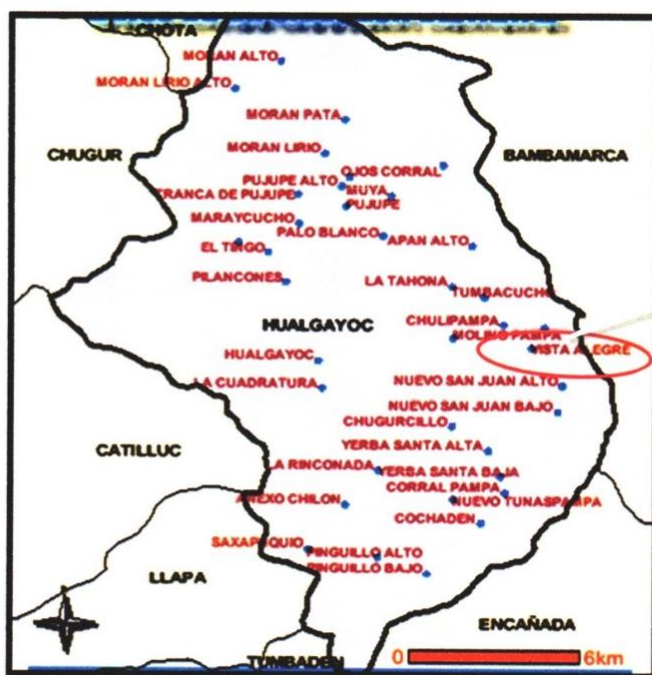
CHOTA
MORAN ALTO
MORAN LIRIO ALTO
MORAN PATA
CHUGUR
MORAN LIRIO
BAMBAMARCA
OJOS CORRAL
PUJUPE ALTO
MUYA
TRANCA DE PUJUPE
PUJUPE
MARAYCUCHO
PALO BLANCO
APAN ALTO
EL TINGO
PILANCONES
LA TAHONA
TUMBACUCHO
HUALGAYOC
CHULIPAMPA
MOLINO PAMPA
VISTA ALEGRE
HUALGAYOC
LA CUADRATURA
NUEVO SAN JUAN ALTO
NUEVO SAN JUAN BAJO
CHUGURCILLO
CATILLUC
YERBA SANTA ALTA
LA RINCONADA
YERBA SANTA BAJA
CORRAL PAMPA
ANEXO CHILON
NUEVO TUNASPAMPA
COCHADEN
SAXAPUQUIO
PINGUILLO ALTO
PINGUILLO BAJO
LLAPA
ENCAÑADA
TUMBADEN
0
6km